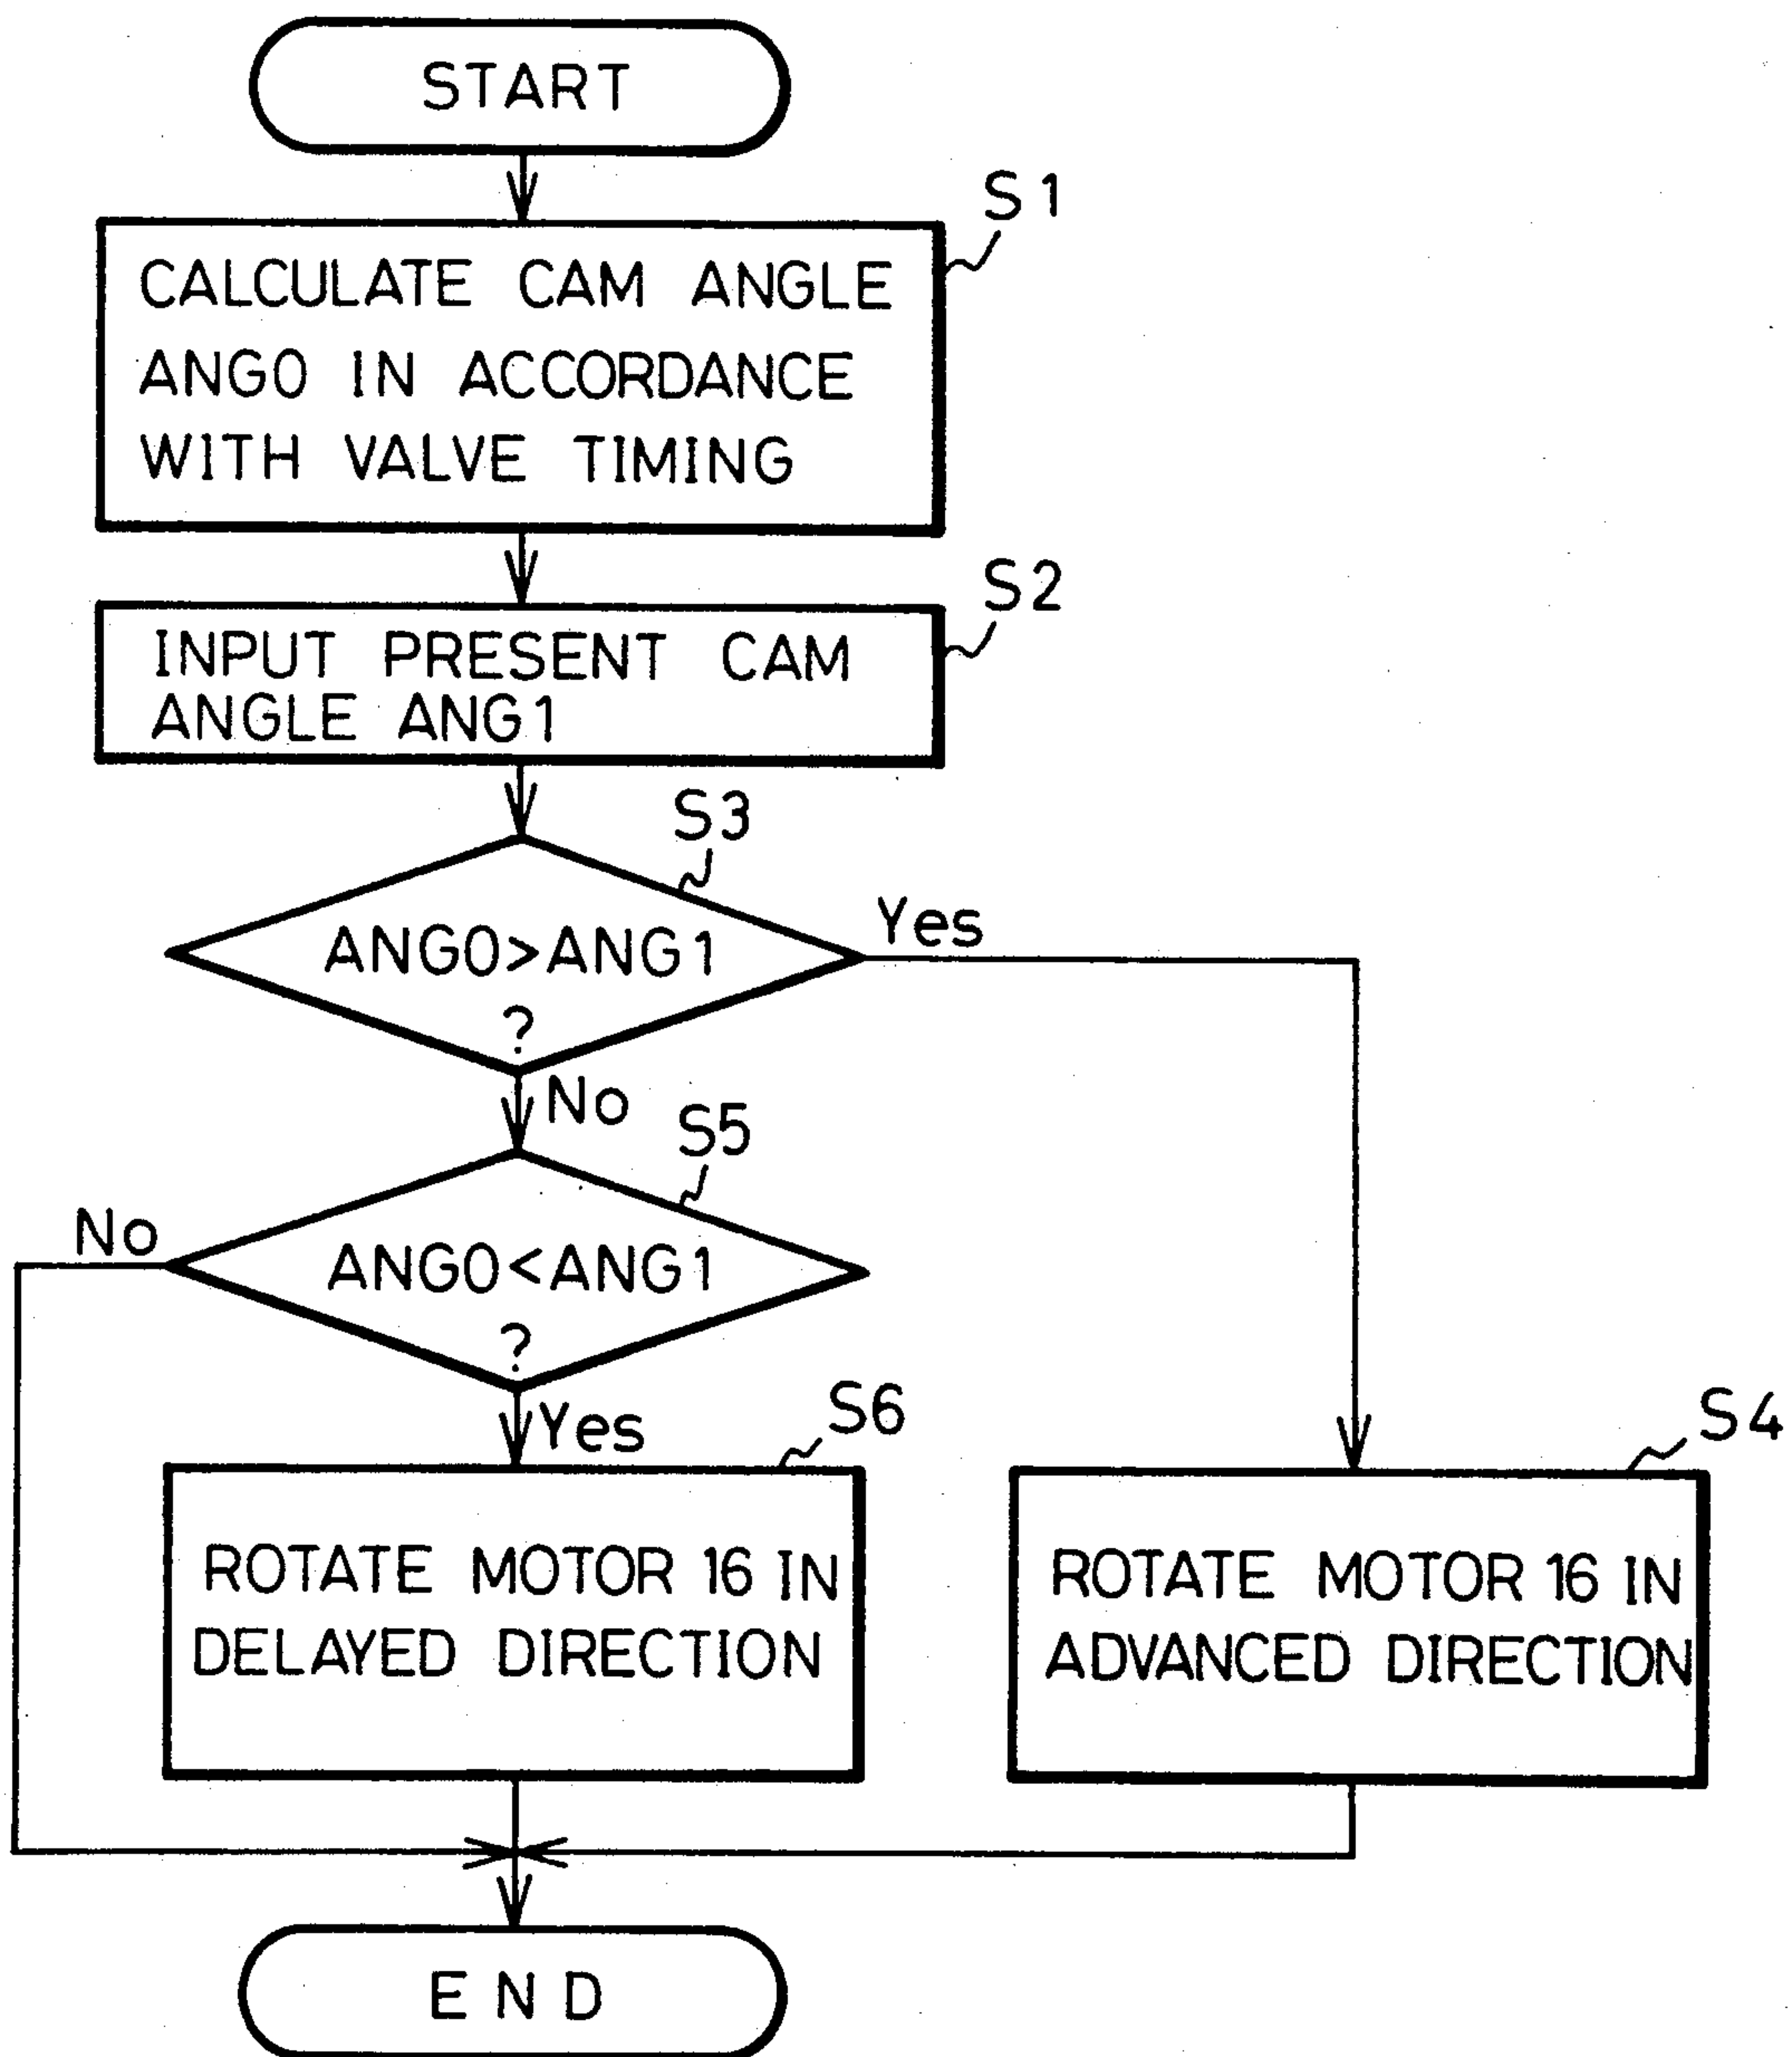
START

S1

CALCULATE CAM ANGLE ANG0 IN ACCORDANCE WITH VALVE TIMING

S2

INPUT PRESENT CAM ANGLE ANG1

S3

ANG0>ANG1 ?

Yes

No

S5

No

ANG0<ANG1 ?

Yes

S6

S4

ROTATE MOTOR 16 IN DELAYED DIRECTION

ROTATE MOTOR 16 IN ADVANCED DIRECTION

END